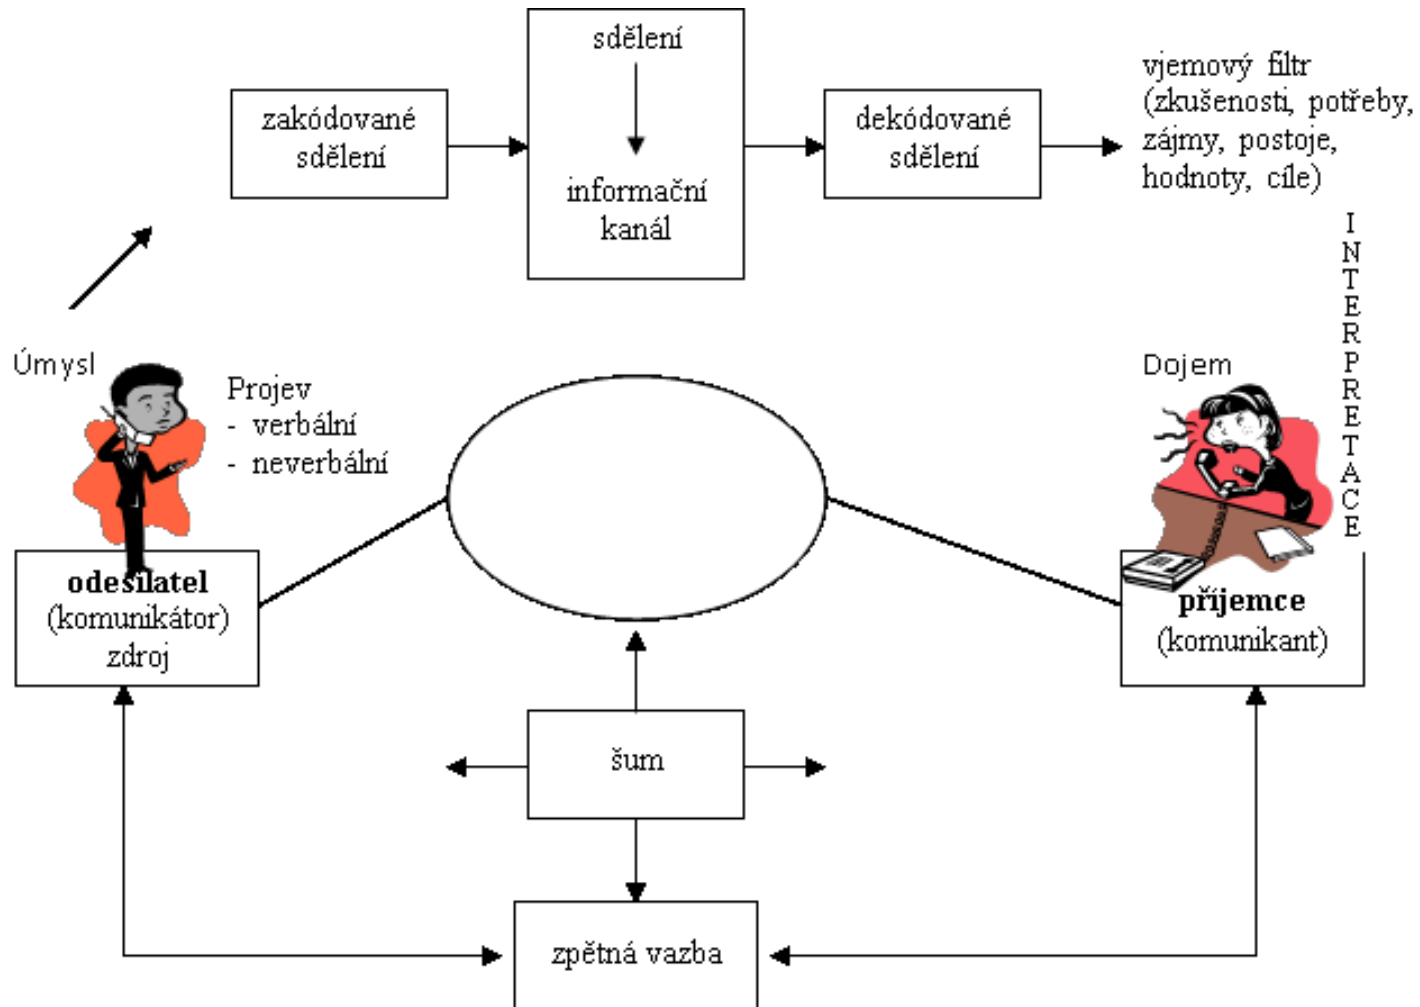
zakódované sdělení

sdělení

informační kanál

dekódované sdělení

vjemový filtr (zkušenosti, potřeby, zájmy, postoje, hodnoty, cíle)

INTERPRETACE

Úmysl

Projev
- verbální
- neverbální

Dojem

odesilatel
(komunikátor)
zdroj

příjemce
(komunikant)

šum

zpětná vazba